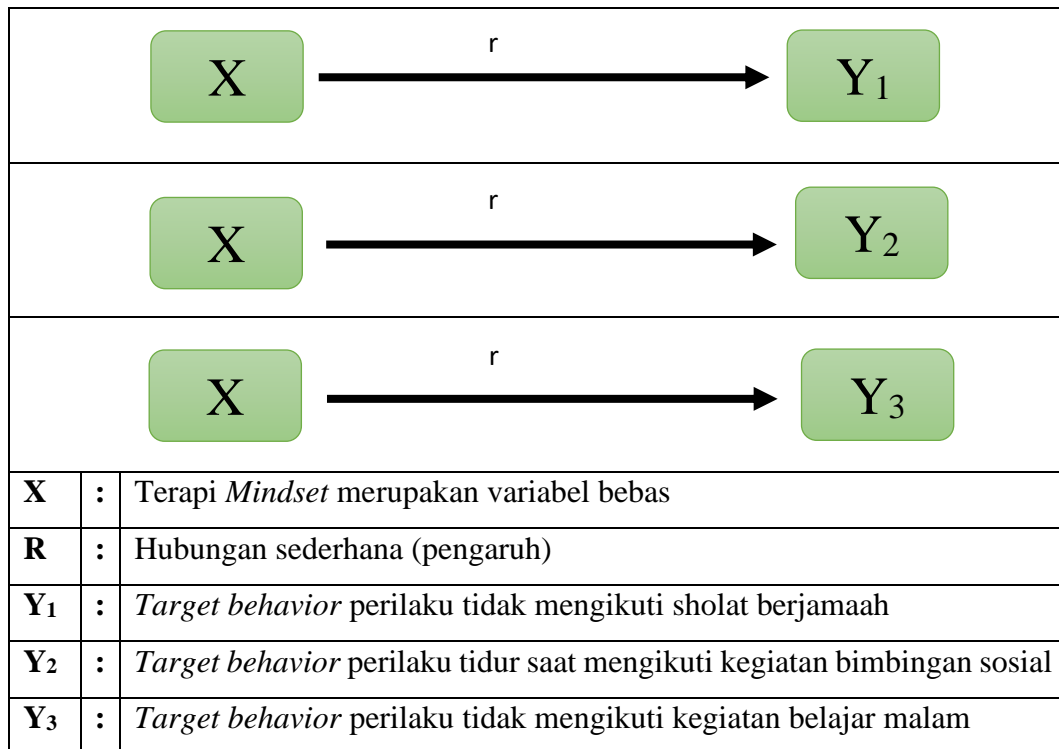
X r $Y_1$

X r $Y_2$

X r $Y_3$

| | | |
|---|---|---|
| X | : | Terapi *Mindset* merupakan variabel bebas |
| R | : | Hubungan sederhana (pengaruh) |
| $Y_1$ | : | *Target behavior* perilaku tidak mengikuti sholat berjamaah |
| $Y_2$ | : | *Target behavior* perilaku tidur saat mengikuti kegiatan bimbingan sosial |
| $Y_3$ | : | *Target behavior* perilaku tidak mengikuti kegiatan belajar malam |